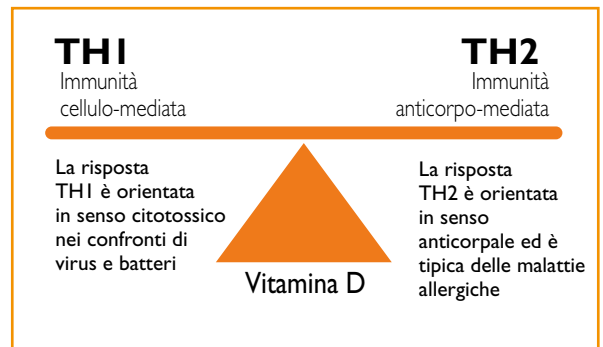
TH1
Immunità
cellulo-mediata

TH2
Immunità
anticorpo-mediata

La risposta TH1 è orientata in senso citotossico nei confronti di virus e batteri

Vitamina D

La risposta TH2 è orientata in senso anticorpale ed è tipica delle malattie allergiche